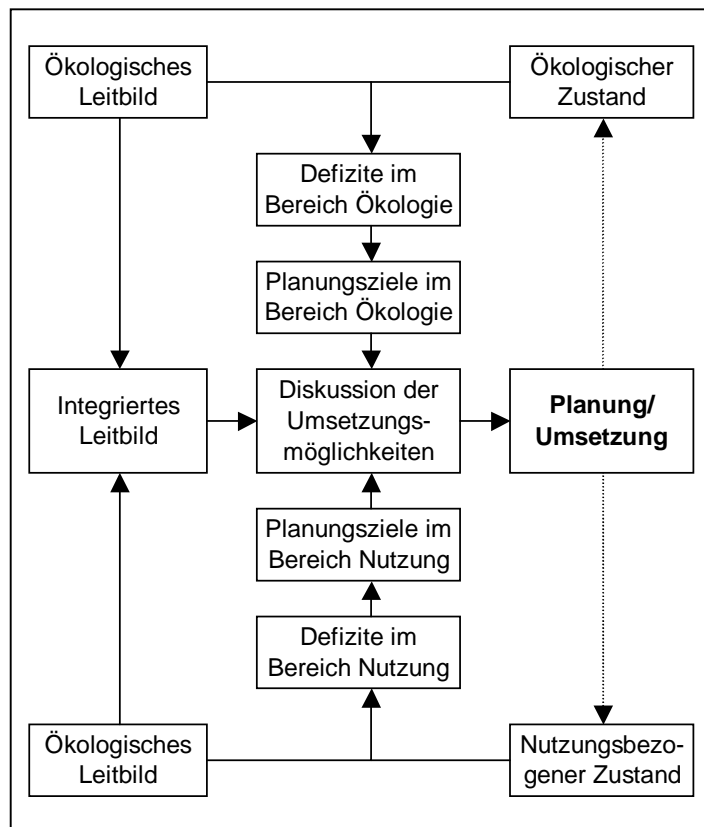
Ökologisches Leitbild

Ökologischer Zustand

Defizite im Bereich Ökologie

Planungsziele im Bereich Ökologie

Integriertes Leitbild

Diskussion der Umsetzungsmöglichkeiten

**Planung/ Umsetzung**

Planungsziele im Bereich Nutzung

Defizite im Bereich Nutzung

Ökologisches Leitbild

Nutzungsbezogener Zustand